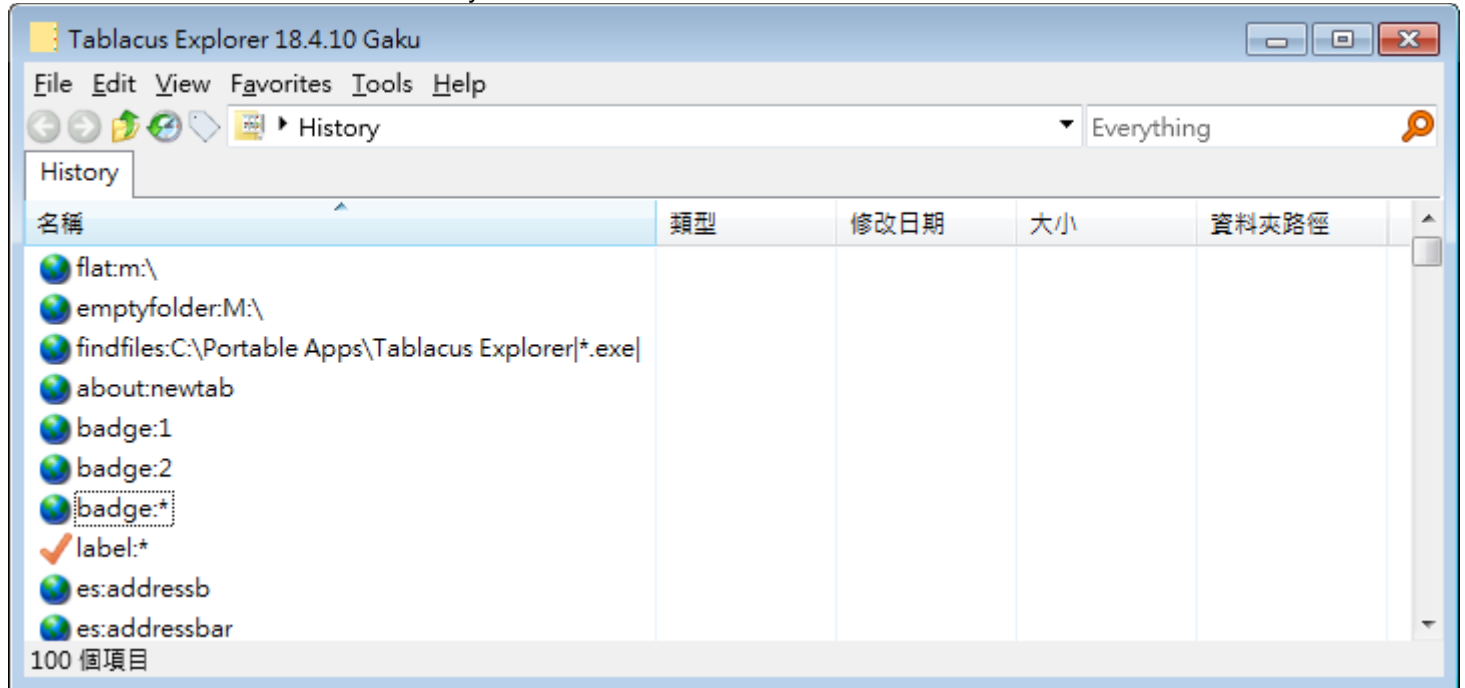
Tablacus Explorer 18.4.10 Gaku

File Edit View Favorites Tools Help

History

Everything

History

| 名稱 | 類型 | 修改日期 | 大小 | 資料夾路徑 |
|---|---|---|---|---|
| flat:m:\ | | | | |
| emptyfolder:M:\ | | | | |
| findfiles:C:\Portable Apps\Tablacus Explorer\|*.exe\| | | | | |
| about:newtab | | | | |
| badge:1 | | | | |
| badge:2 | | | | |
| badge:* | | | | |
| label:* | | | | |
| es:addressb | | | | |
| es:addressbar | | | | |

100 個項目